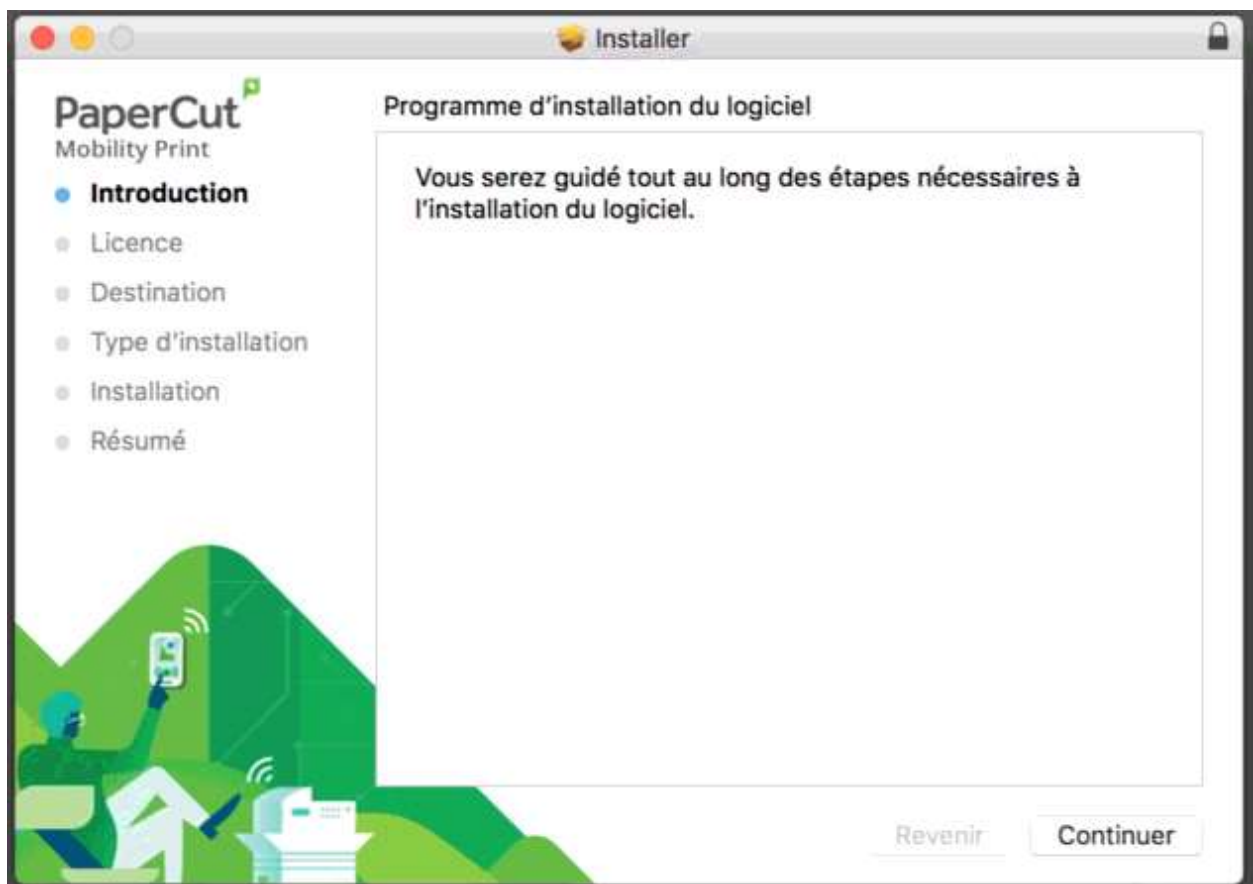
Installer

PaperCut
Mobility Print

Introduction
Licence
Destination
Type d'installation
Installation
Résumé

Programme d'installation du logiciel

Vous serez guidé tout au long des étapes nécessaires à l'installation du logiciel.

Revenir
Continuer